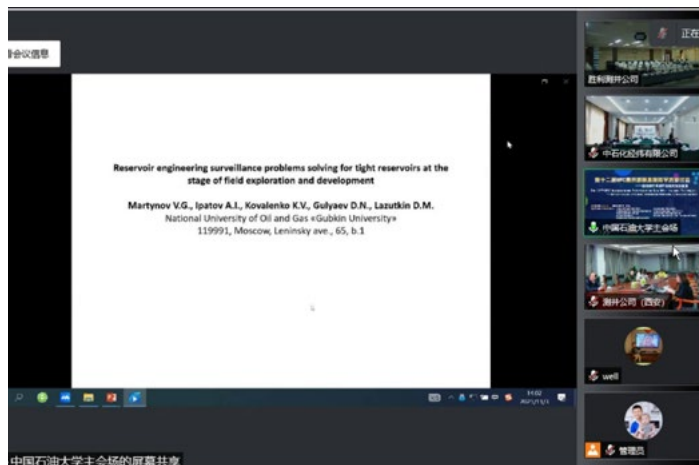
会议信息

Reservoir engineering surveillance problems solving for tight reservoirs at the stage of field exploration and development

Martynov V.G., Ipatov A.I., Kovalenko K.V., Gulyaev D.N., Lazutkin D.M.
National University of Oil and Gas «Gubkin University»
119991, Moscow, Leninsky ave., 65, b.1

正在

胜利测井公司

中石化经纬有限公司

中国石油大学主会场

测井公司（西安）

well

管理员

中国石油大学主会场的屏幕共享